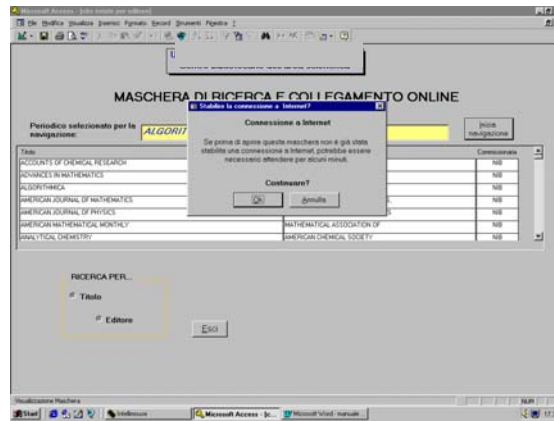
Microsoft Access - [elenchi periodici per editore]

File Modifica Visualizza Inserisci Formato Record Strumenti Finestra ?

MASCHERA DI RICERCA E COLLEGAMENTO ONLINE

Periodico selezionato per la navigazione: ALGORIT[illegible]

Inizio navigazione

| Titolo | | Commissionario |
|---|---|---|
| ACCOUNTS OF CHEMICAL RESEARCH | | N/B |
| ADVANCES IN MATHEMATICS | | N/B |
| ALGORITHMICA | | N/B |
| AMERICAN JOURNAL OF MATHEMATICS | | N/B |
| AMERICAN JOURNAL OF PHYSICS | | N/B |
| AMERICAN MATHEMATICAL MONTHLY | MATHEMATICAL ASSOCIATION OF | N/B |
| ANALYTICAL CHEMISTRY | AMERICAN CHEMICAL SOCIETY | N/B |

Stabilire la connessione a Internet?

Connessione a Internet

Se prima di aprire questa maschera non è già stata stabilita una connessione a Internet, potrebbe essere necessario attendere per alcuni minuti.

Continuare?

Ok

Annulla

RICERCA PER...

Titolo

Editore

Esci

Visualizzazione Maschera

NUM

Start

Microsoft Access - [c...

Microsoft Word - manuale...